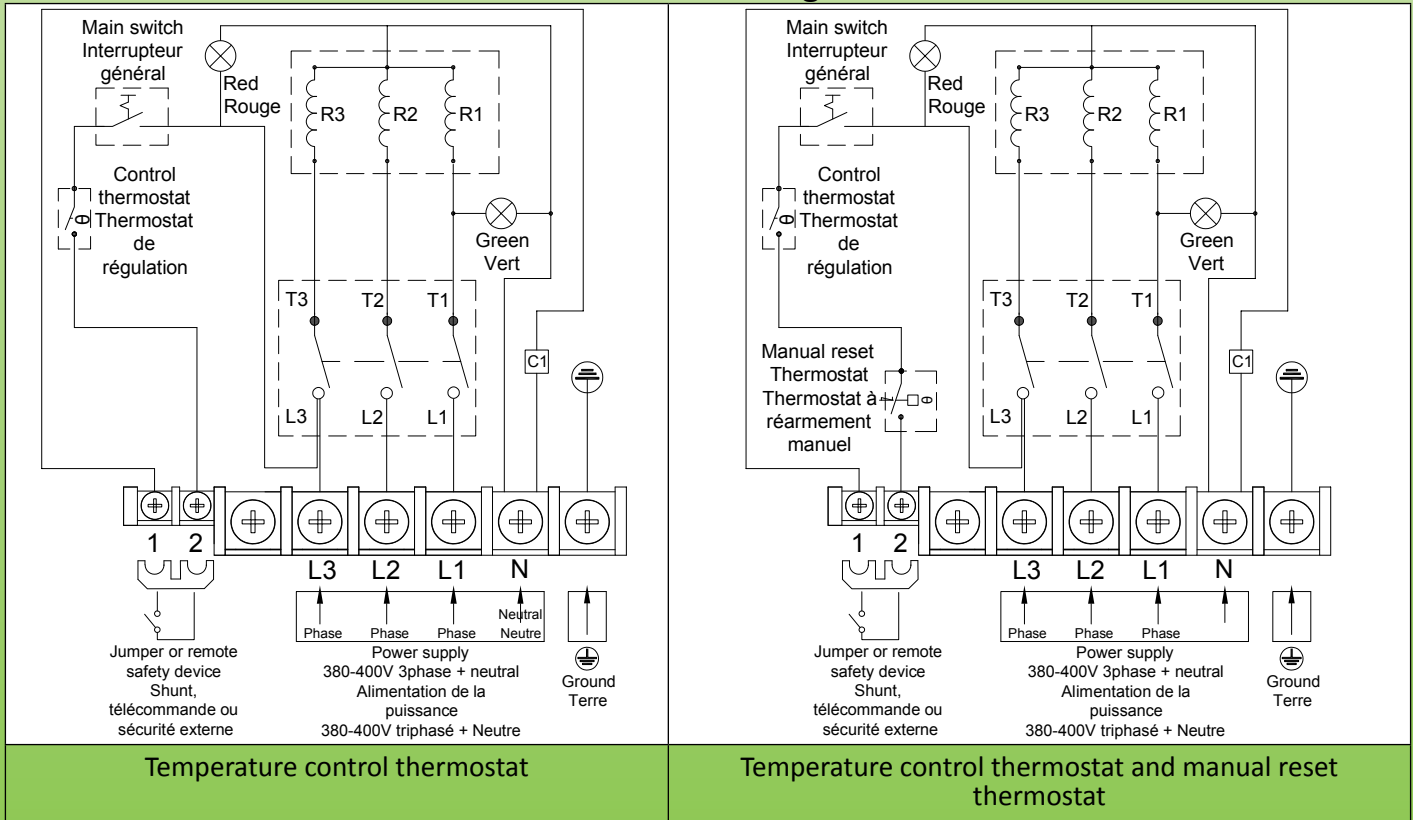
Main switch Interrupteur général

Red Rouge

R3 R2 R1

Control thermostat Thermostat de régulation

Green Vert

T3 T2 T1

C1

L3 L2 L1

1 2

L3 L2 L1 N

Phase Phase Phase Neutral Neutre

Jumper or remote safety device Shunt, télécommande ou sécurité externe

Power supply 380-400V 3phase + neutral Alimentation de la puissance 380-400V triphasé + Neutre

Ground Terre

Main switch Interrupteur général

Red Rouge

R3 R2 R1

Control thermostat Thermostat de régulation

Green Vert

T3 T2 T1

C1

Manual reset Thermostat Thermostat à réarmement manuel

L3 L2 L1

1 2

L3 L2 L1 N

Phase Phase Phase

Jumper or remote safety device Shunt, télécommande ou sécurité externe

Power supply 380-400V 3phase + neutral Alimentation de la puissance 380-400V triphasé + Neutre

Ground Terre

| Temperature control thermostat | Temperature control thermostat and manual reset thermostat |
|---|---|